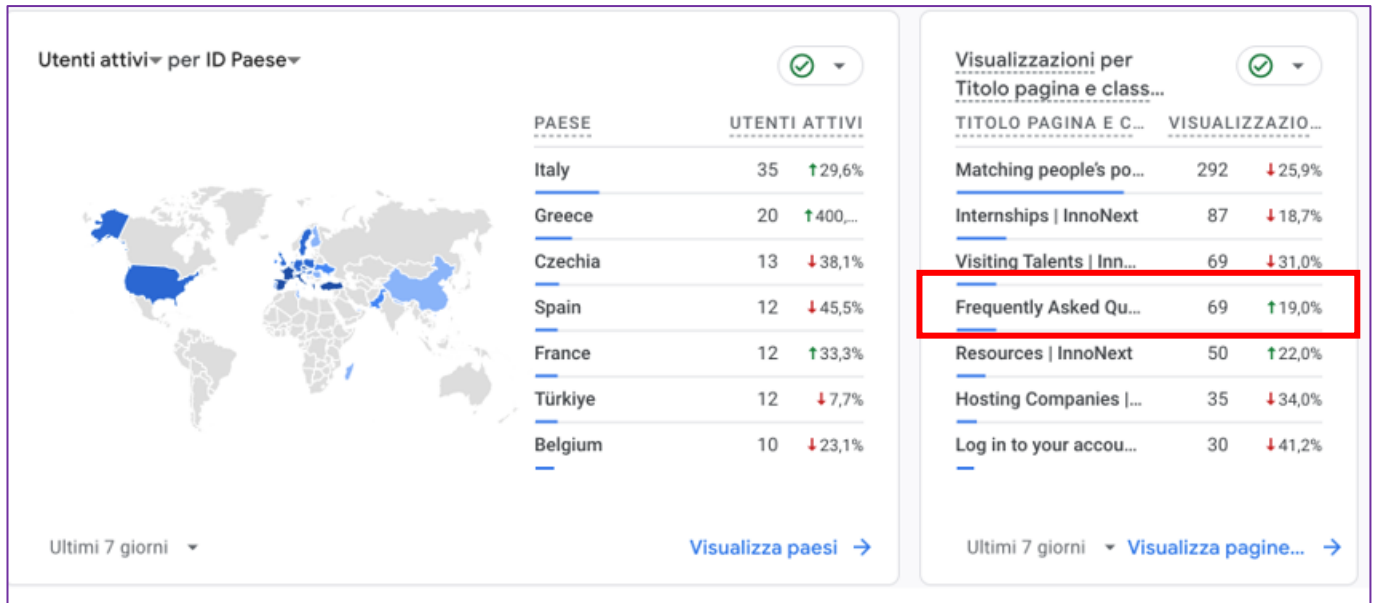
Utenti attivi per ID Paese

| PAESE | UTENTI ATTIVI | |
|---|---|---|
| Italy | 35 | ↑29,6% |
| Greece | 20 | ↑400,... |
| Czechia | 13 | ↓38,1% |
| Spain | 12 | ↓45,5% |
| France | 12 | ↑33,3% |
| Türkiye | 12 | ↓7,7% |
| Belgium | 10 | ↓23,1% |

Ultimi 7 giorni

Visualizza paesi →

Visualizzazioni per Titolo pagina e class...

| TITOLO PAGINA E C... | VISUALIZZAZIO... | |
|---|---|---|
| Matching people's po... | 292 | ↓25,9% |
| Internships \| InnoNext | 87 | ↓18,7% |
| Visiting Talents \| Inn... | 69 | ↓31,0% |
| Frequently Asked Qu... | 69 | ↑19,0% |
| Resources \| InnoNext | 50 | ↑22,0% |
| Hosting Companies \|... | 35 | ↓34,0% |
| Log in to your accou... | 30 | ↓41,2% |

Ultimi 7 giorni

Visualizza pagine... →